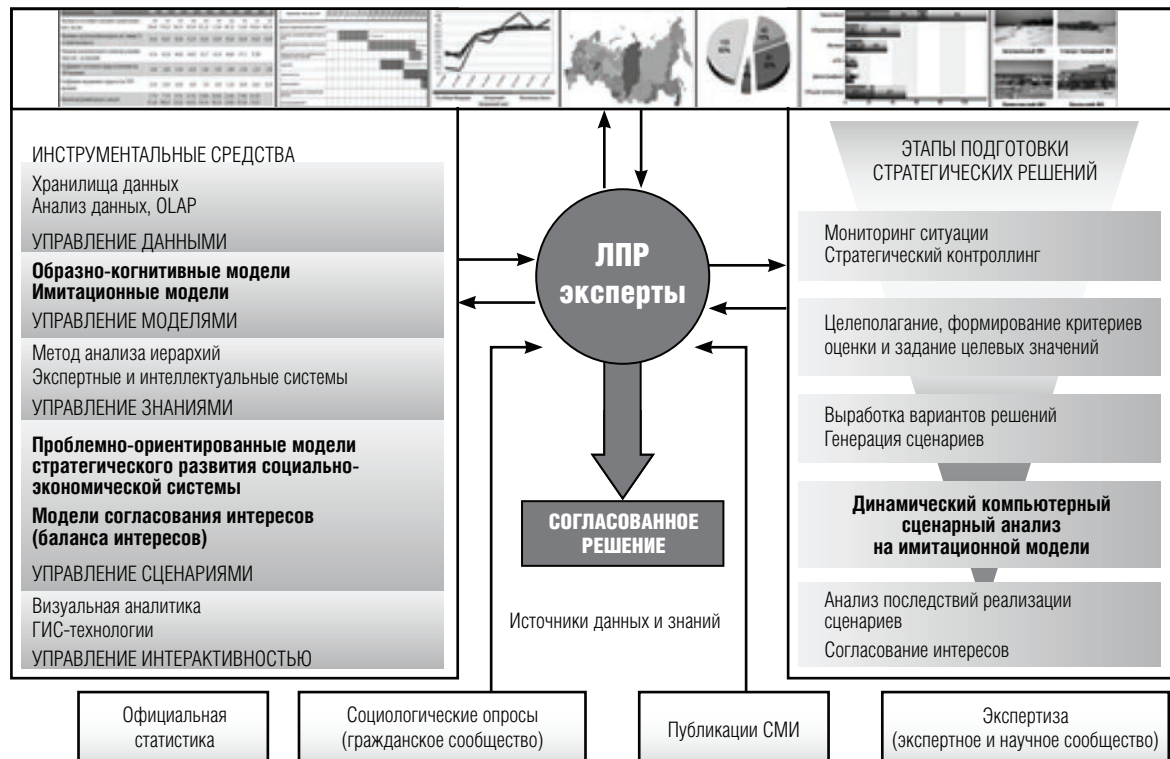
ИНСТРУМЕНТАЛЬНЫЕ СРЕДСТВА

Хранилища данных
Анализ данных, OLAP

УПРАВЛЕНИЕ ДАННЫМИ

**Образно-когнитивные модели**
**Имитационные модели**

УПРАВЛЕНИЕ МОДЕЛЯМИ

Метод анализа иерархий
Экспертные и интеллектуальные системы

УПРАВЛЕНИЕ ЗНАНИЯМИ

**Проблемно-ориентированные модели стратегического развития социально-экономической системы**

**Модели согласования интересов (баланса интересов)**

УПРАВЛЕНИЕ СЦЕНАРИЯМИ

Визуальная аналитика
ГИС-технологии

УПРАВЛЕНИЕ ИНТЕРАКТИВНОСТЬЮ

ЛПР
эксперты

СОГЛАСОВАННОЕ РЕШЕНИЕ

Источники данных и знаний

ЭТАПЫ ПОДГОТОВКИ СТРАТЕГИЧЕСКИХ РЕШЕНИЙ

Мониторинг ситуации
Стратегический контроллинг

Целеполагание, формирование критериев оценки и задание целевых значений

Выработка вариантов решений
Генерация сценариев

**Динамический компьютерный сценарный анализ на имитационной модели**

Анализ последствий реализации сценариев
Согласование интересов

Официальная статистика

Социологические опросы (гражданское сообщество)

Публикации СМИ

Экспертиза (экспертное и научное сообщество)